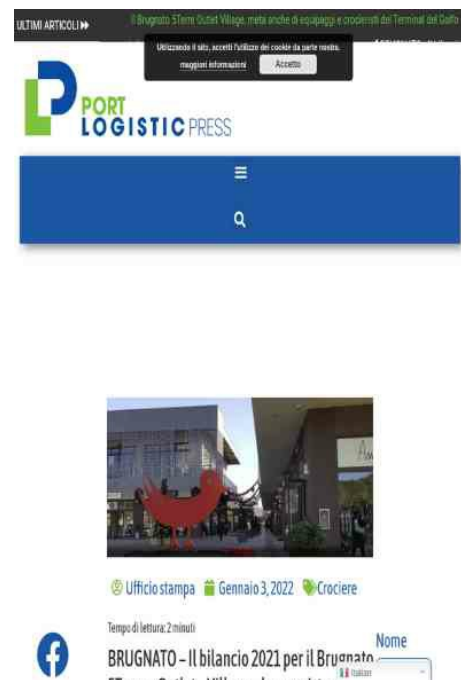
ULTIMI ARTICOLI

Il Brugnato 5Terre Outlet Village, meta anche di equipaggi e crocieristi del Terminal del Golfo

Utilizzando il sito, accetti l'utilizzo dei cookie da parte nostra.

maggiori informazioni

Accetto

PORT
LOGISTIC PRESS

Ufficio stampa Gennaio 3, 2022 Crociere

Tempo di lettura: 2 minuti

BRUGNATO – Il bilancio 2021 per il Brugnato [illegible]

Nome

Italian